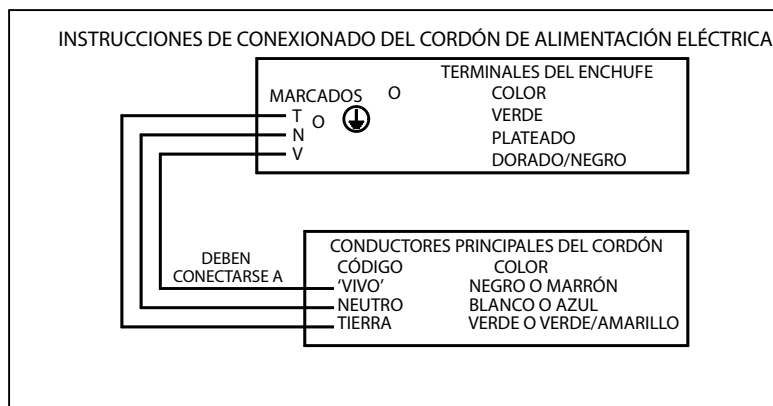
INSTRUCCIONES DE CONEXIONADO DEL CORDÓN DE ALIMENTACIÓN ELÉCTRICA

TERMINALES DEL ENCHUFE

| MARCADOS | O | COLOR |
|---|---|---|
| T | O ⏚ | VERDE |
| N | | PLATEADO |
| V | | DORADO/NEGRO |

DEBEN CONECTARSE A

CONDUCTORES PRINCIPALES DEL CORDÓN

| CÓDIGO | COLOR |
|---|---|
| 'VIVO' | NEGRO O MARRÓN |
| NEUTRO | BLANCO O AZUL |
| TIERRA | VERDE O VERDE/AMARILLO |